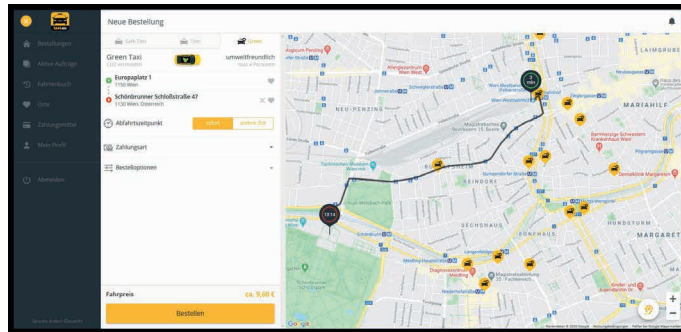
Neue Bestellung

Bestellungen
Aktive Aufträge
Fahrtenbuch
Orte
Zahlungsmittel
Mein Profil
Abmelden

Safe Taxi
Taxi
Green

Green Taxi
umweltfreundlich

Europaplatz 1
1150 Wien

Schönbrunner Schloßstraße 47
1130 Wien, Österreich

Abfahrtszeitpunkt
sofort
andere Zeit

Zahlungsart

Bestelloptionen

Fahrpreis
ca. 9,60 €

Bestellen

LAIMGRUBE
MARIAHILF
NEU-PENZING
RUDOLFSHEIM
FÜNFHAUS
SECHSHAUS
HUNDSTURM
MARGARET
Google